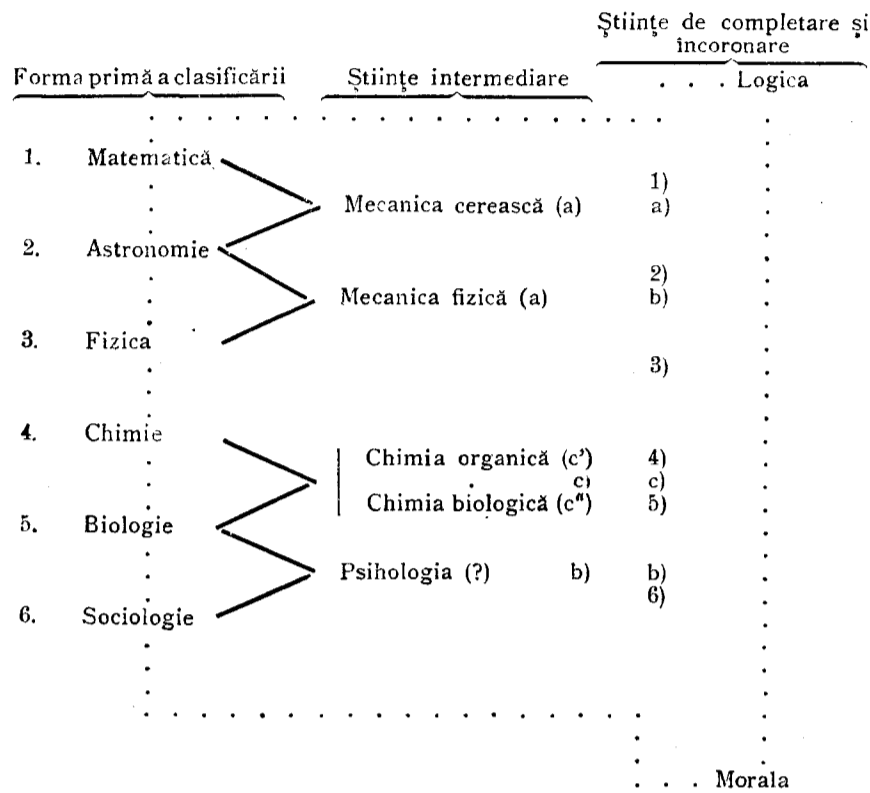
Ştiinţe de completare şi încoronare

Forma primă a clasificării

Ştiinţe intermediare

. . . Logica

1. Matematică

1)

Mecanica cerească (a)

a)

2. Astronomie

2)

Mecanica fizică (a)

b)

3. Fizica

3)

4. Chimie

Chimia organică (c')

4)

c)

c)

Chimia biologică (c")

5)

5. Biologie

Psihologia (?)

b)

b)

6)

6. Sociologie

. . . Morala